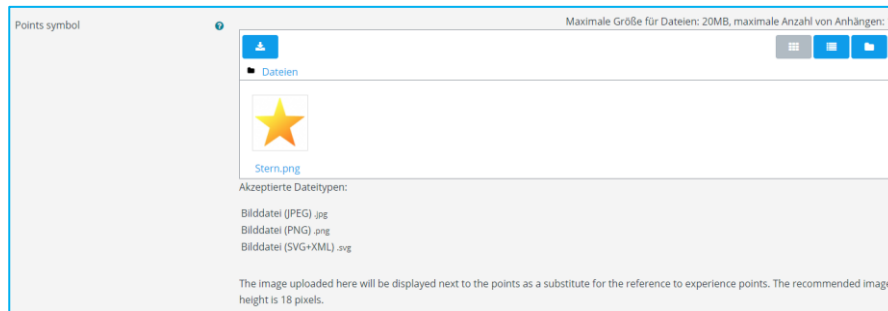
Points symbol

Maximale Größe für Dateien: 20MB, maximale Anzahl von Anhängen:

Dateien

Stern.png

Akzeptierte Dateitypen:

Bilddatei (JPEG) .jpg
Bilddatei (PNG) .png
Bilddatei (SVG+XML) .svg

The image uploaded here will be displayed next to the points as a substitute for the reference to experience points. The recommended imag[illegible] height is 18 pixels.